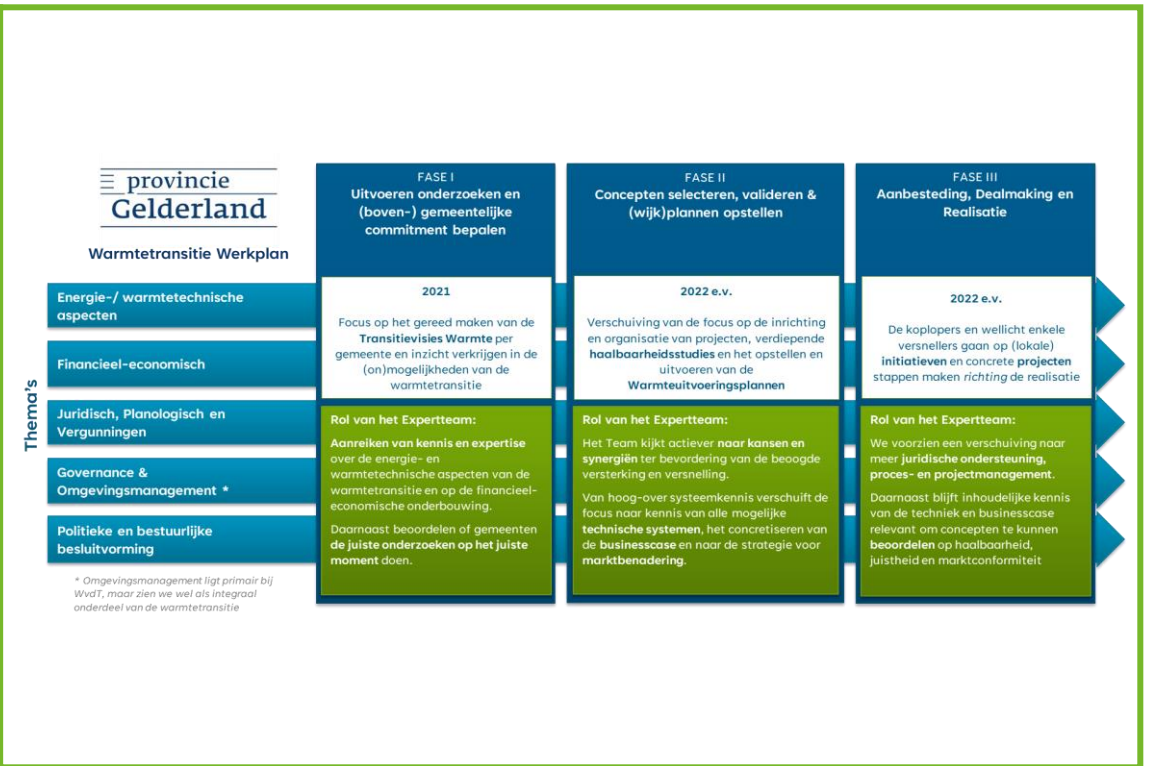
provincie Gelderland

Warmtetransitie Werkplan

Thema's

Energie-/ warmtetechnische aspecten

Financieel-economisch

Juridisch, Planologisch en Vergunningen

Governance & Omgevingsmanagement *

Politieke en bestuurlijke besluitvorming

* Omgevingsmanagement ligt primair bij WvdT, maar zien we wel als integraal onderdeel van de warmtetransitie

FASE I
Uitvoeren onderzoeken en (boven-) gemeentelijke commitment bepalen

2021

Focus op het gereed maken van de Transitievisies Warmte per gemeente en inzicht verkrijgen in de (on)mogelijkheden van de warmtetransitie

Rol van het Expertteam:

Aanreiken van kennis en expertise over de energie- en warmtetechnische aspecten van de warmtetransitie en op de financieel-economische onderbouwing.

Daarnaast beoordelen of gemeenten de juiste onderzoeken op het juiste moment doen.

FASE II
Concepten selecteren, valideren & (wijk)plannen opstellen

2022 e.v.

Verschuiving van de focus op de inrichting en organisatie van projecten, verdiepende haalbaarheidsstudies en het opstellen en uitvoeren van de Warmteuitvoeringsplannen

Rol van het Expertteam:

Het Team kijkt activeer naar kansen en synergiën ter bevordering van de beoogde versterking en versnelling.

Van hoog-over systeemkennis verschuift de focus naar kennis van alle mogelijke technische systemen, het concretiseren van de businesscase en naar de strategie voor marktbenadering.

FASE III
Aanbesteding, Dealmaking en Realisatie

2022 e.v.

De koplopers en wellicht enkele versnellers gaan op (lokale) initiatieven en concrete projecten stappen maken richting de realisatie

Rol van het Expertteam:

We voorzien een verschuiving naar meer juridische ondersteuning, proces- en projectmanagement.

Daarnaast blijft inhoudelijke kennis van de techniek en businesscase relevant om concepten te kunnen beoordelen op haalbaarheid, juistheid en marktconformiteit